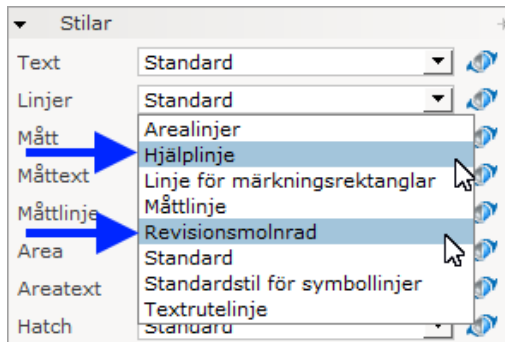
Stilar

Text Standard

Linjer Standard

Mått

Måttext

Måttlinje

Area

Areatext

Hatch Standard

Arealinjer
Hjälplinje
Linje för märkningsrektanglar
Måttlinje
Revisionsmolnrad
Standard
Standardstil för symbollinjer
Textrutelinje